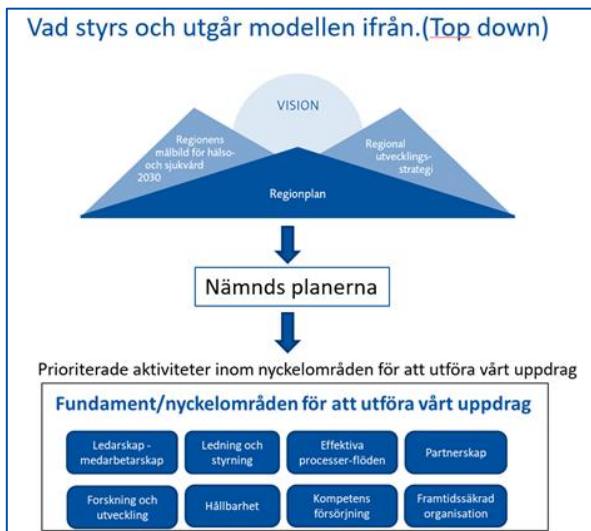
Vad styrs och utgår modellen ifrån.(Top down)

VISION

Regionens målbild för hälso- och sjukvård 2030

Regional utvecklingsstrategi

Regionplan

Nämnds planerna

Prioriterade aktiviteter inom nyckelområden för att utföra vårt uppdrag

Fundament/nyckelområden för att utföra vårt uppdrag

Ledarskap - medarbetarskap

Ledning och styrning

Effektiva processer-flöden

Partnerskap

Forskning och utveckling

Hållbarhet

Kompetens försörjning

Framtidssäkrad organisation